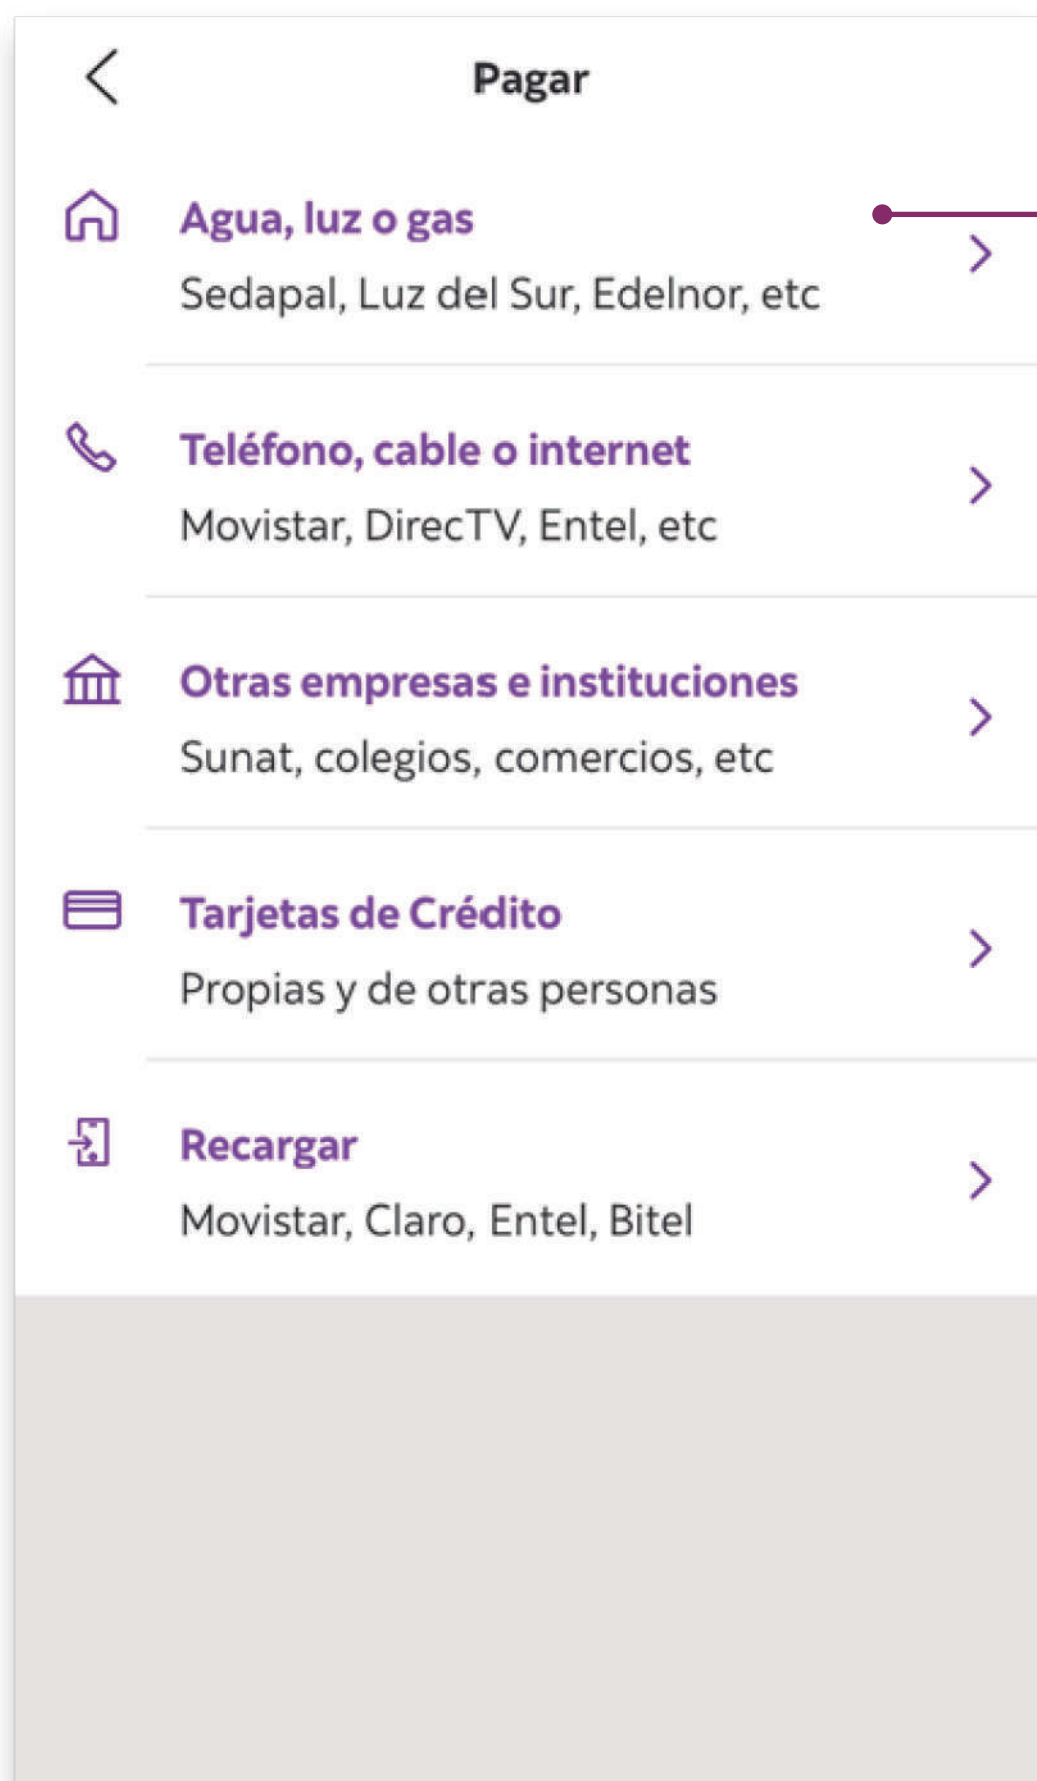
Pagar

Agua, luz o gas
Sedapal, Luz del Sur, Edelnor, etc

Teléfono, cable o internet
Movistar, DirecTV, Entel, etc

Otras empresas e instituciones
Sunat, colegios, comercios, etc

Tarjetas de Crédito
Propias y de otras personas

Recargar
Movistar, Claro, Entel, Bitel